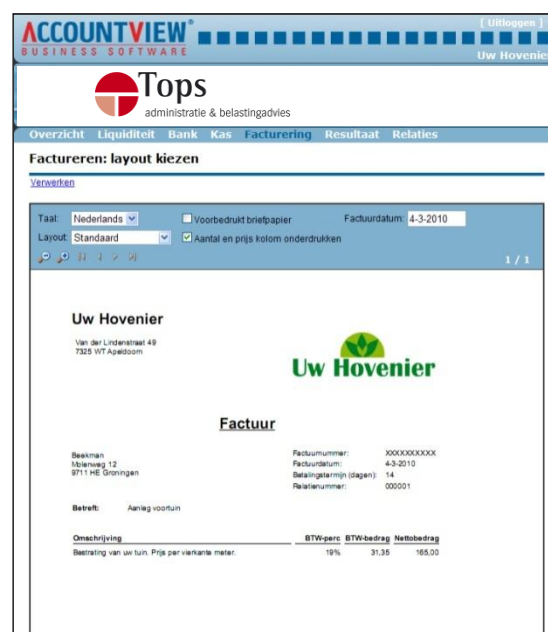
ACCOUNTVIEW®
BUSINESS SOFTWARE

[ Uitloggen ]
Uw Hovenier

Tops
administratie & belastingadvies

Overzicht Liquiditeit Bank Kas Facturering Resultaat Relaties

Factureren: layout kiezen

Verwerken

Taal: Nederlands
Voorbedrukt briefpapier
Factuurdatum: 4-3-2010
Layout: Standaard
Aantal en prijs kolom onderdrukken

1 / 1

Uw Hovenier
Van der Lindenstraat 49
7325 WT Apeldoorn

Uw Hovenier

Factuur

Beekman
Molenweg 12
9711 HE Groningen

Factuurnummer: XXXXXXXXXX
Factuurdatum: 4-3-2010
Betalingstermijn (dagen): 14
Relatienummer: 000001

Betreft: Aanleg voortuin

| Omschrijving | BTW-perc | BTW-bedrag | Nettobedrag |
|---|---|---|---|
| Bestrating van uw tuin. Prijs per vierkante meter. | 19% | 31,35 | 165,00 |